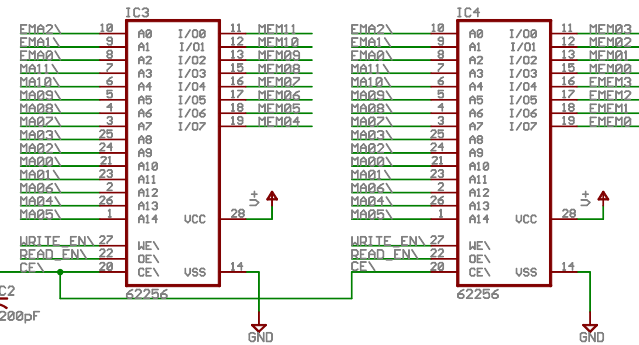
IC3

FMA2\ 10 A0
FMA1\ 9 A1
FMA0\ 8 A2
MA11\ 7 A3
MA10\ 6 A4
MA09\ 5 A5
MA08\ 4 A6
MA07\ 3 A7
MA03\ 25 A8
MA02\ 24 A9
MA00\ 21 A10
MA01\ 23 A11
MA06\ 2 A12
MA04\ 26 A13
MA05\ 1 A14

I/O0 11 MFM11
I/O1 12 MFM10
I/O2 13 MFM09
I/O3 15 MFM08
I/O4 16 MFM07
I/O5 17 MFM06
I/O6 18 MFM05
I/O7 19 MFM04

VCC 28
WRITE_EN\ 27 WE\
READ_EN\ 22 OE\
CE\ 20 CE\
VSS 14
62256

C2
200pF

GND

IC4

FMA2\ 10 A0
FMA1\ 9 A1
FMA0\ 8 A2
MA11\ 7 A3
MA10\ 6 A4
MA09\ 5 A5
MA08\ 4 A6
MA07\ 3 A7
MA03\ 25 A8
MA02\ 24 A9
MA00\ 21 A10
MA01\ 23 A11
MA06\ 2 A12
MA04\ 26 A13
MA05\ 1 A14

I/O0 11 MFM03
I/O1 12 MFM02
I/O2 13 MFM01
I/O3 15 MFM00
I/O4 16 FMFM3
I/O5 17 FMFM2
I/O6 18 FMFM1
I/O7 19 FMFM0

VCC 28
WRITE_EN\ 27 WE\
READ_EN\ 22 OE\
CE\ 20 CE\
VSS 14
62256

GND